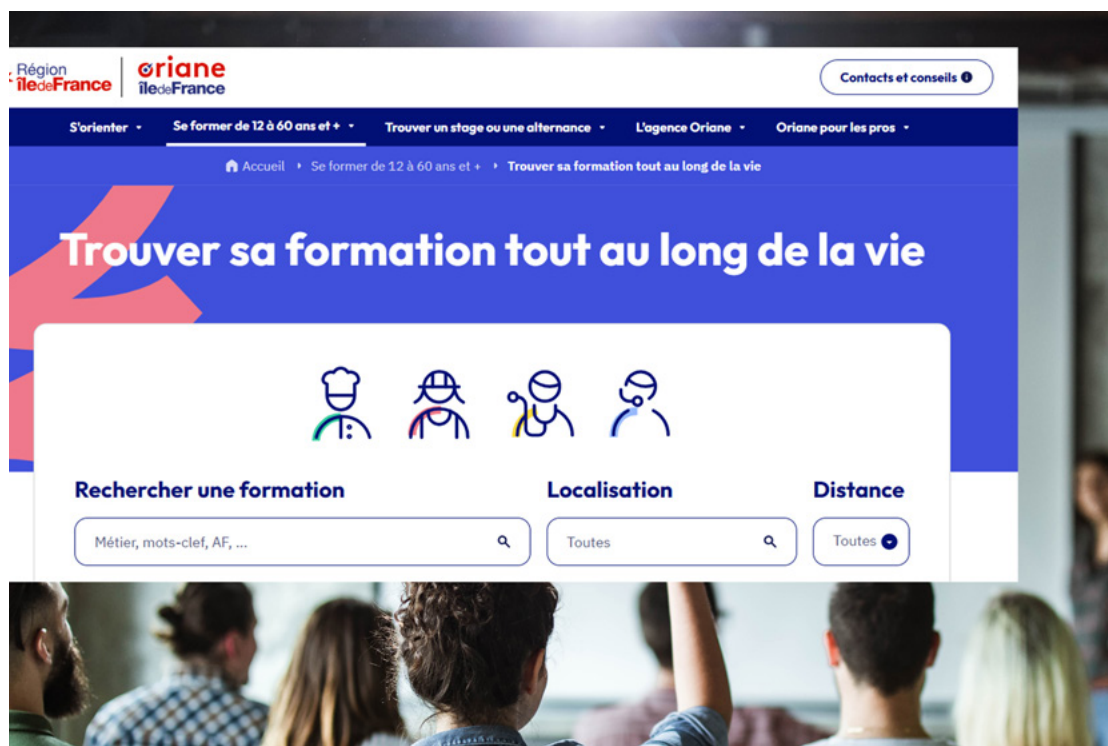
Région îledeFrance

oriane îledeFrance

Contacts et conseils

S'orienter
Se former de 12 à 60 ans et +
Trouver un stage ou une alternance
L'agence Oriane
Oriane pour les pros

Accueil › Se former de 12 à 60 ans et + › Trouver sa formation tout au long de la vie

Trouver sa formation tout au long de la vie

Rechercher une formation

Métier, mots-clef, AF, ...

Localisation

Toutes

Distance

Toutes